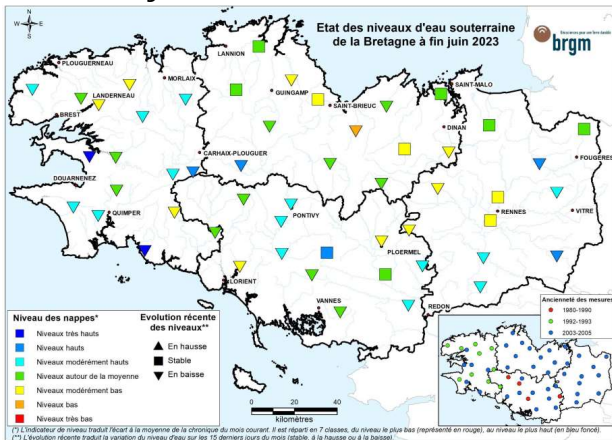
N
W E
S

Etat des niveaux d'eau souterraine de la Bretagne à fin juin 2023

Géosciences pour une Terre durable
brgm

PLOUGUERNEAU
LANNION
MORLAIX
LANDERNEAU
GUINGAMP
SAINT-MALO
BREST
SAINT-BRIEUC
DINAN
CARHAIX-PLOUGUER
FOUGERES
DOUARNENEZ
QUIMPER
PONTIVY
RENNES
VITRE
PLOERMEL
LORIENT
VANNES
REDON

Niveau des nappes*
Niveaux très hauts
Niveaux hauts
Niveaux modérément hauts
Niveaux autour de la moyenne
Niveaux modérément bas
Niveaux bas
Niveaux très bas

Evolution récente des niveaux**
En hausse
Stable
En baisse

0 20 40
kilomètres

Ancienneté des mesures
1980-1990
1992-1993
2003-2005

(*) L'indicateur de niveau traduit l'écart à la moyenne de la chronique du mois courant. Il est réparti en 7 classes, du niveau le plus bas (représenté en rouge), au niveau le plus haut (en bleu foncé).
(**) L'évolution récente traduit la variation du niveau d'eau sur les 15 derniers jours du mois (stable, à la hausse ou à la baisse).